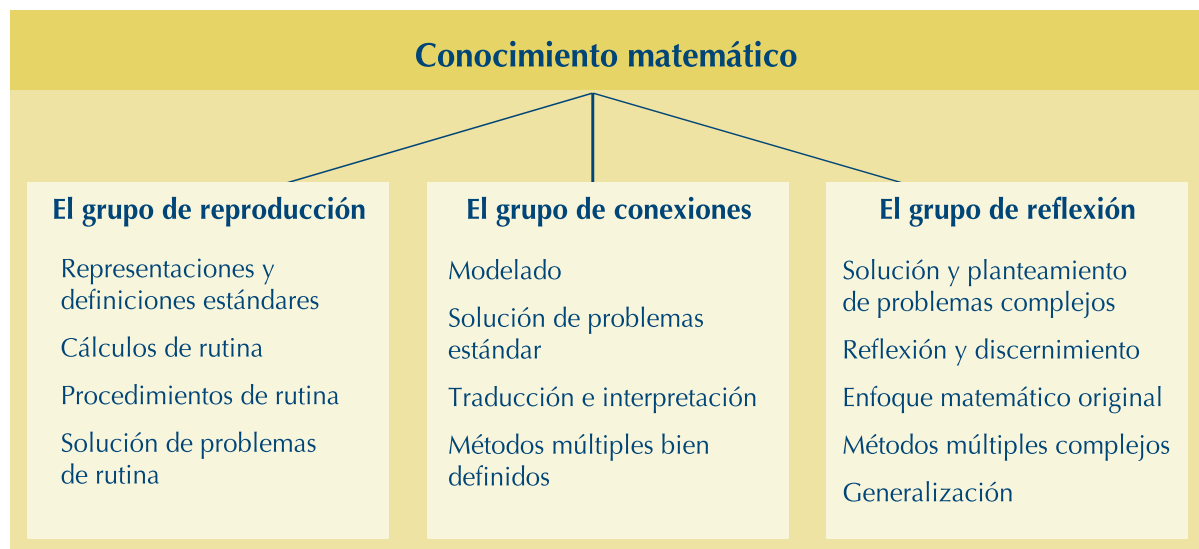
Conocimiento matemático

El grupo de reproducción

Representaciones y definiciones estándares

Cálculos de rutina

Procedimientos de rutina

Solución de problemas de rutina

El grupo de conexiones

Modelado

Solución de problemas estándar

Traducción e interpretación

Métodos múltiples bien definidos

El grupo de reflexión

Solución y planteamiento de problemas complejos

Reflexión y discernimiento

Enfoque matemático original

Métodos múltiples complejos

Generalización